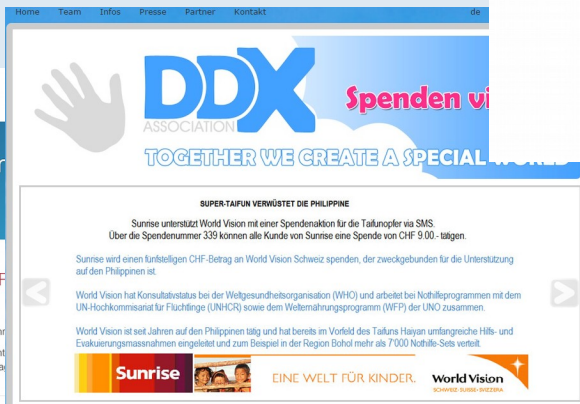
Home Team Infos Presse Partner Kontakt de

DDX ASSOCIATION

Spenden vi

TOGETHER WE CREATE A SPECIAL WORLD

SUPER-TAIFUN VERWÜSTET DIE PHILIPPINE

Sunrise unterstützt World Vision mit einer Spendenaktion für die Taifunopfer via SMS.
Über die Spendenummer 339 können alle Kunde von Sunrise eine Spende von CHF 9.00.- tätigen.

Sunrise wird einen fünfstelligen CHF-Betrag an World Vision Schweiz spenden, der zweckgebunden für die Unterstützung auf den Philipinen ist.

World Vision hat Konsultativstatus bei der Weltgesundheitsorganisation (WHO) und arbeitet bei Nothilfeprogrammen mit dem UN-Hochkommissariat für Flüchtlinge (UNHCR) sowie dem Welternährungsprogramm (WFP) der UNO zusammen.

World Vision ist seit Jahren auf den Philipinen tätig und hat bereits im Vorfeld des Taifuns Haiyan umfangreiche Hilfs- und Evakuierungsmassnahmen eingeleitet und zum Beispiel in der Region Bohol mehr als 7'000 Nothilfe-Sets verteilt.

Sunrise

EINE WELT FÜR KINDER.

World Vision
SCHWEIZ · SUISSE · SVIZZERA